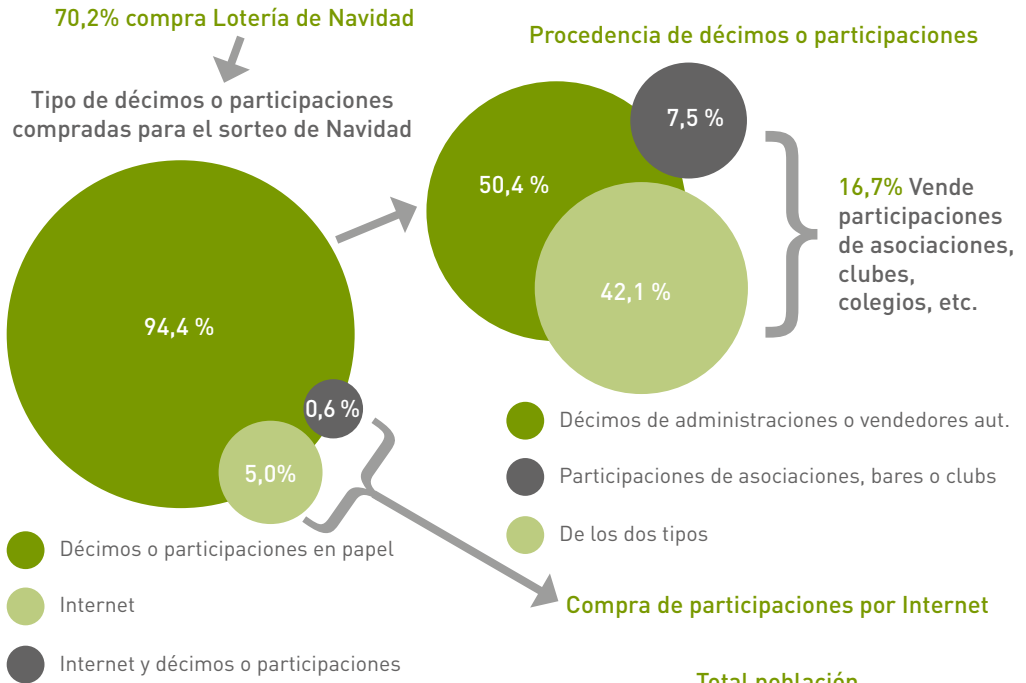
70,2% compra Lotería de Navidad

Tipo de décimos o participaciones compradas para el sorteo de Navidad

94,4 %

0,6 %

5,0%

Décimos o participaciones en papel

Internet

Internet y décimos o participaciones

Procedencia de décimos o participaciones

7,5 %

50,4 %

42,1 %

16,7% Vende participaciones de asociaciones, clubes, colegios, etc.

Décimos de administraciones o vendedores aut.

Participaciones de asociaciones, bares o clubs

De los dos tipos

Compra de participaciones por Internet

Total población